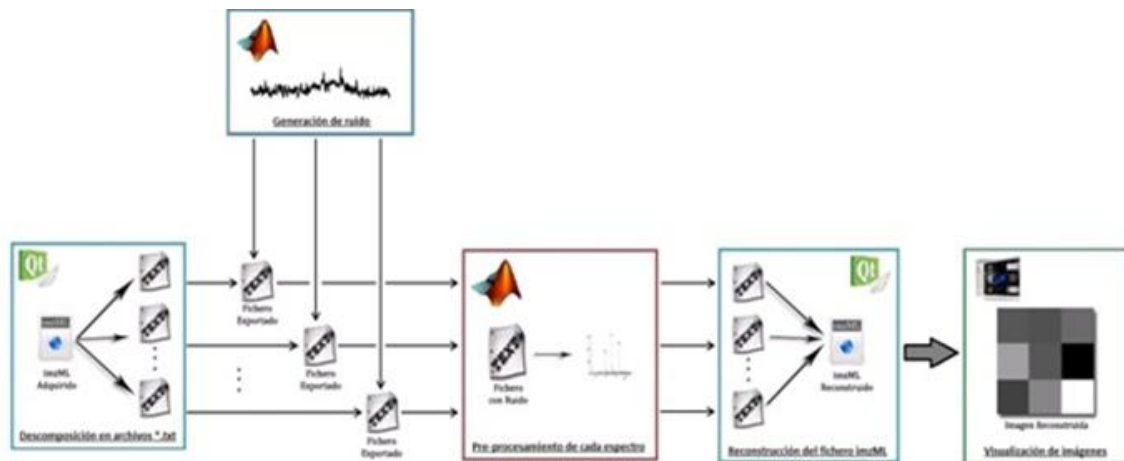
Generación de ruido

Qt

imzML

imzML Adquirido

Descomposición en archivos *.txt

Fichero Exportado

Fichero Exportado

Fichero Exportado

Fichero con Ruido

Pre-procesamiento de cada espectro

Qt

imzML

imzML Reconstruido

Reconstrucción del fichero imzML

Imagen Reconstruida

Visualización de imágenes